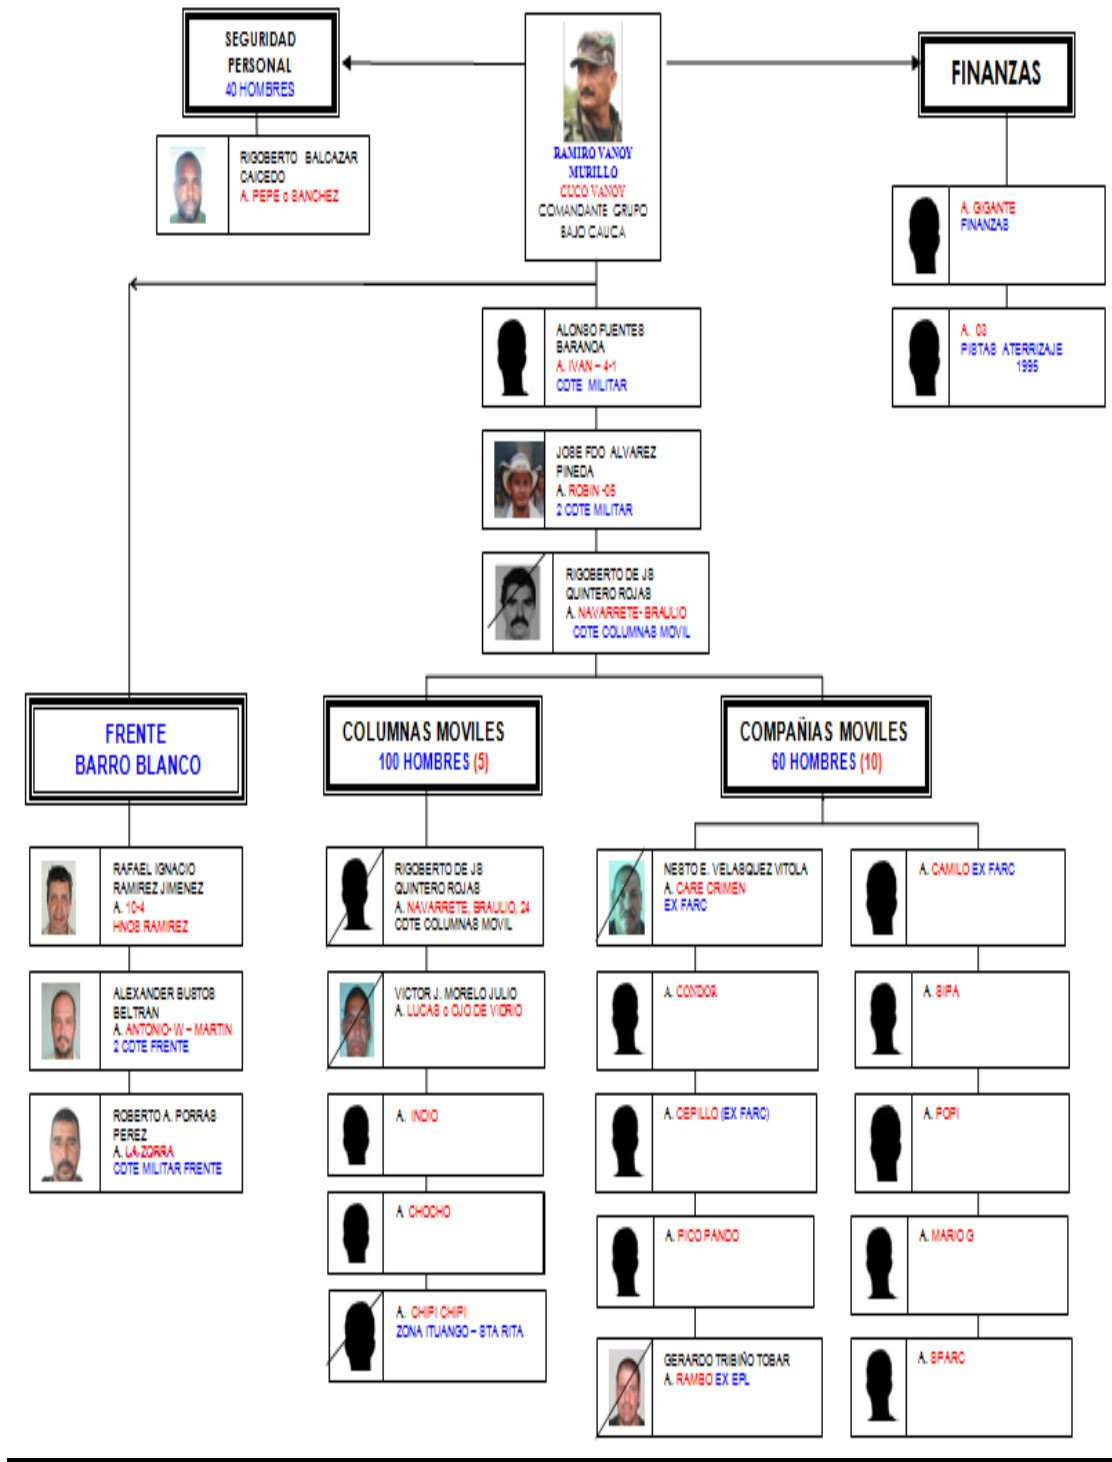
SEGURIDAD PERSONAL
40 HOMBRES

RIGOBERTO BALCAZAR CAICEDO
A. PEPE o SANCHEZ

RAMIRO VANOY MURILLO
CUCO VANOY
COMANDANTE GRUPO BAJO CAUCA

FINANZAS

A. GIGANTE
FINANZAS

A. 03
PISTAS ATERRIZAJE 1995

ALONSO FUENTES BARANOA
A. IVAN – 4-1
CDTE MILITAR

JOSE FDO ALVAREZ PINEDA
A. ROBIN -05
2 CDTE MILITAR

RIGOBERTO DE JS QUINTERO ROJAS
A. NAVARRETE- BRAULIO
CDTE COLUMNAS MOVIL

FRENTE BARRO BLANCO

COLUMNAS MOVILES
100 HOMBRES (5)

COMPAÑIAS MOVILES
60 HOMBRES (10)

RAFAEL IGNACIO RAMIREZ JIMENEZ
A. 10-4
HNOS RAMIREZ

ALEXANDER BUSTOS BELTRAN
A. ANTONIO- W – MARTIN
2 CDTE FRENTE

ROBERTO A. PORRAS PEREZ
A. LA ZORRA
CDTE MILITAR FRENTE

RIGOBERTO DE JS QUINTERO ROJAS
A. NAVARRETE, BRAULIO, 24
CDTE COLUMNAS MOVIL

VICTOR J. MORELO JULIO
A. LUCAS o OJO DE VIDRIO

A. INDIO

A. CHOCHO

A. CHIPI CHIPI
ZONA ITUANGO – STA RITA

NESTO E. VELASQUEZ VITOLA
A. CARE CRIMEN
EX FARC

A. CAMILO EX FARC

A. CONDOR

A. SIPA

A. CEPILLO (EX FARC)

A. POPI

A. PICO PANDO

A. MARIO G

GERARDO TRIBIÑO TOBAR
A. RAMBO EX EPL

A. SPARC